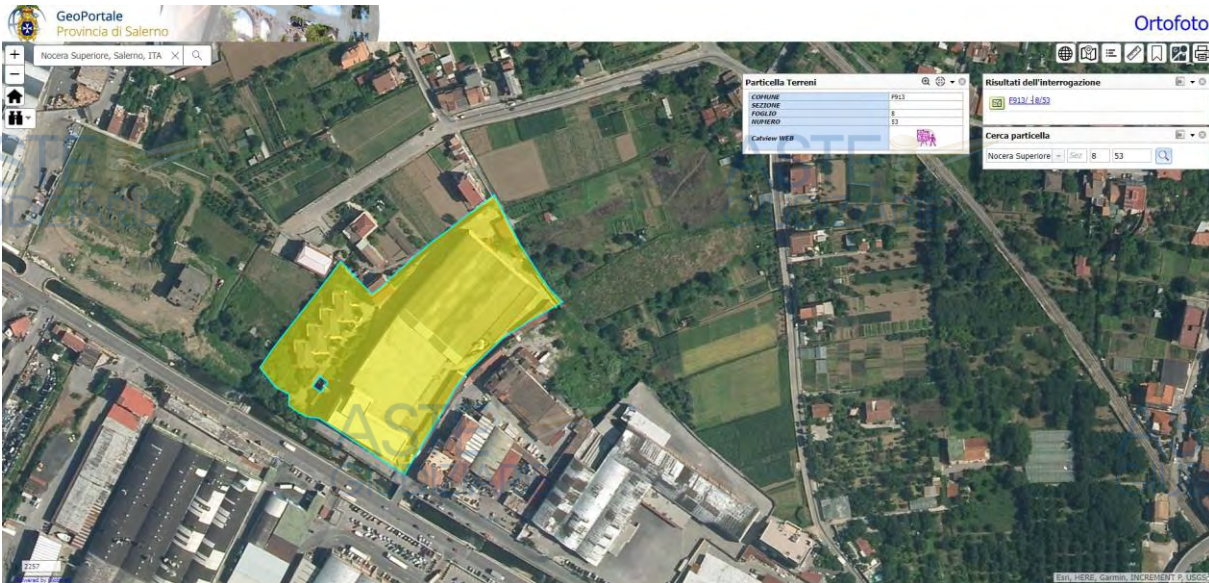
GeoPortale
Provincia di Salerno

Ortofoto

Nocera Superiore, Salerno, ITA

Particella Terreni

| COMUNE | F913 |
|---|---|
| SEZIONE | |
| FOGLIO | 8 |
| NUMERO | 53 |

Catview WEB

Risultati dell'interrogazione

F913/ /8/53

Cerca particella

Nocera Superiore | Sez | 8 | 53

2257

Esri, HERE, Garmin, INCREMENT P, USGS